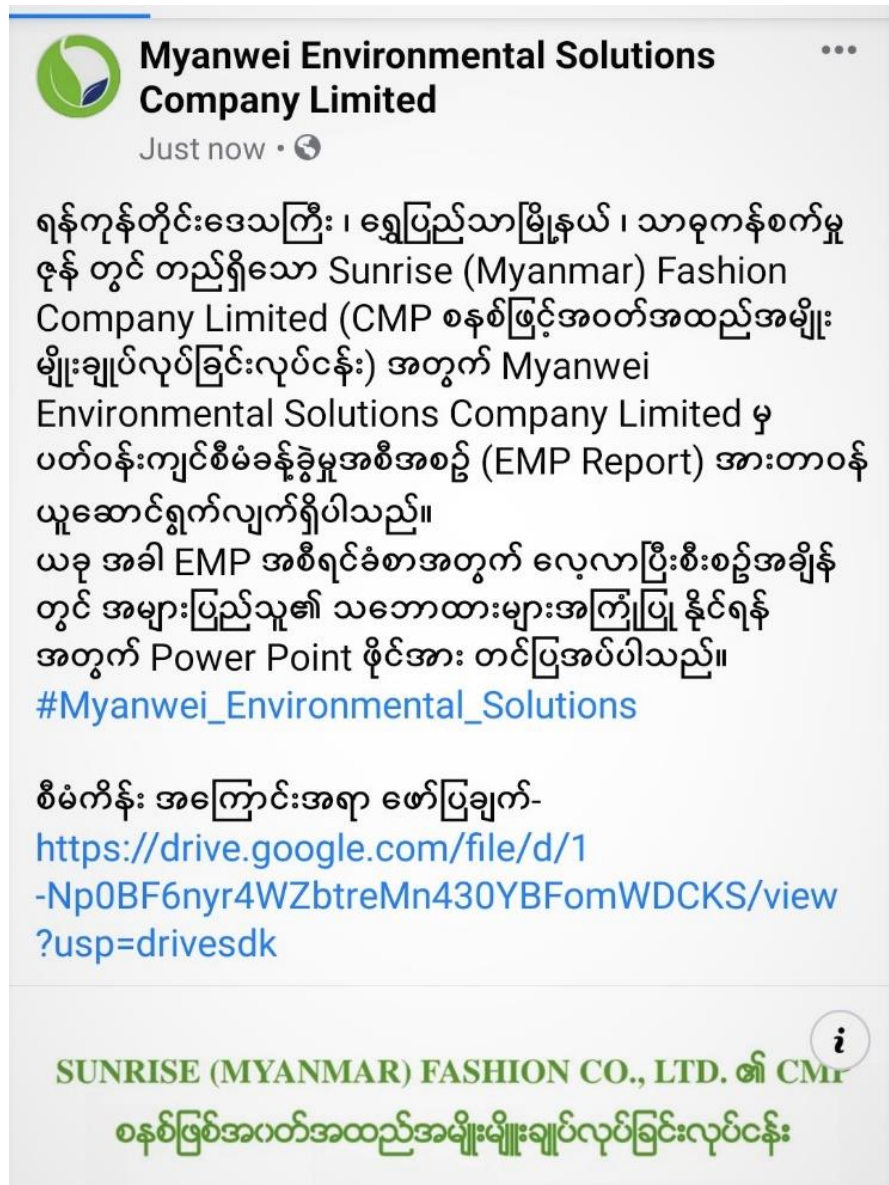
Myanwei Environmental Solutions Company Limited
Just now •

ရန်ကုန်တိုင်းဒေသကြီး ၊ ရွှေပြည်သာမြို့နယ် ၊ သာစုကန်စက်မှုဇုန် တွင် တည်ရှိသော Sunrise (Myanmar) Fashion Company Limited (CMP စနစ်ဖြင့်အဝတ်အထည်အမျိုးမျိုးချုပ်လုပ်ခြင်းလုပ်ငန်း) အတွက် Myanwei Environmental Solutions Company Limited မှ ပတ်ဝန်းကျင်စီမံခန့်ခွဲမှုအစီအစဉ် (EMP Report) အားတာဝန်ယူဆောင်ရွက်လျက်ရှိပါသည်။
ယခု အခါ EMP အစီရင်ခံစာအတွက် လေ့လာပြီးစီးစဉ်အချိန်တွင် အများပြည်သူ၏ သဘောထားများအကြံပြု နိုင်ရန်အတွက် Power Point ဖိုင်အား တင်ပြအပ်ပါသည်။
#Myanwei_Environmental_Solutions

စီမံကိန်း အကြောင်းအရာ ဖော်ပြချက်-
https://drive.google.com/file/d/1-Np0BF6nyr4WZbtreMn430YBFomWDCKS/view?usp=drivesdk

SUNRISE (MYANMAR) FASHION CO., LTD. ၏ CMP
စနစ်ဖြင့်အဝတ်အထည်အမျိုးမျိုးချုပ်လုပ်ခြင်းလုပ်ငန်း